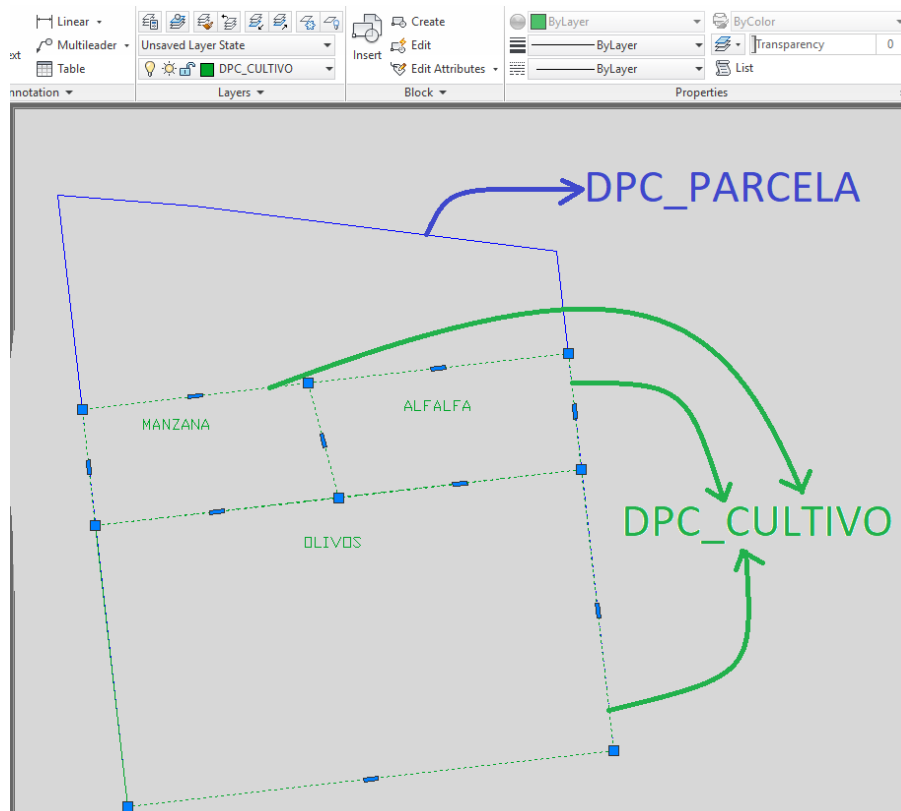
ext
Linear
Multileader
Table
nnotation

Unsaved Layer State
DPC_CULTIVO
Layers

Insert
Create
Edit
Edit Attributes
Block

ByLayer
ByLayer
ByLayer
ByColor
Transparency
0
List
Properties

DPC_PARCELA

MANZANA
ALFALFA
OLIVOS

DPC_CULTIVO